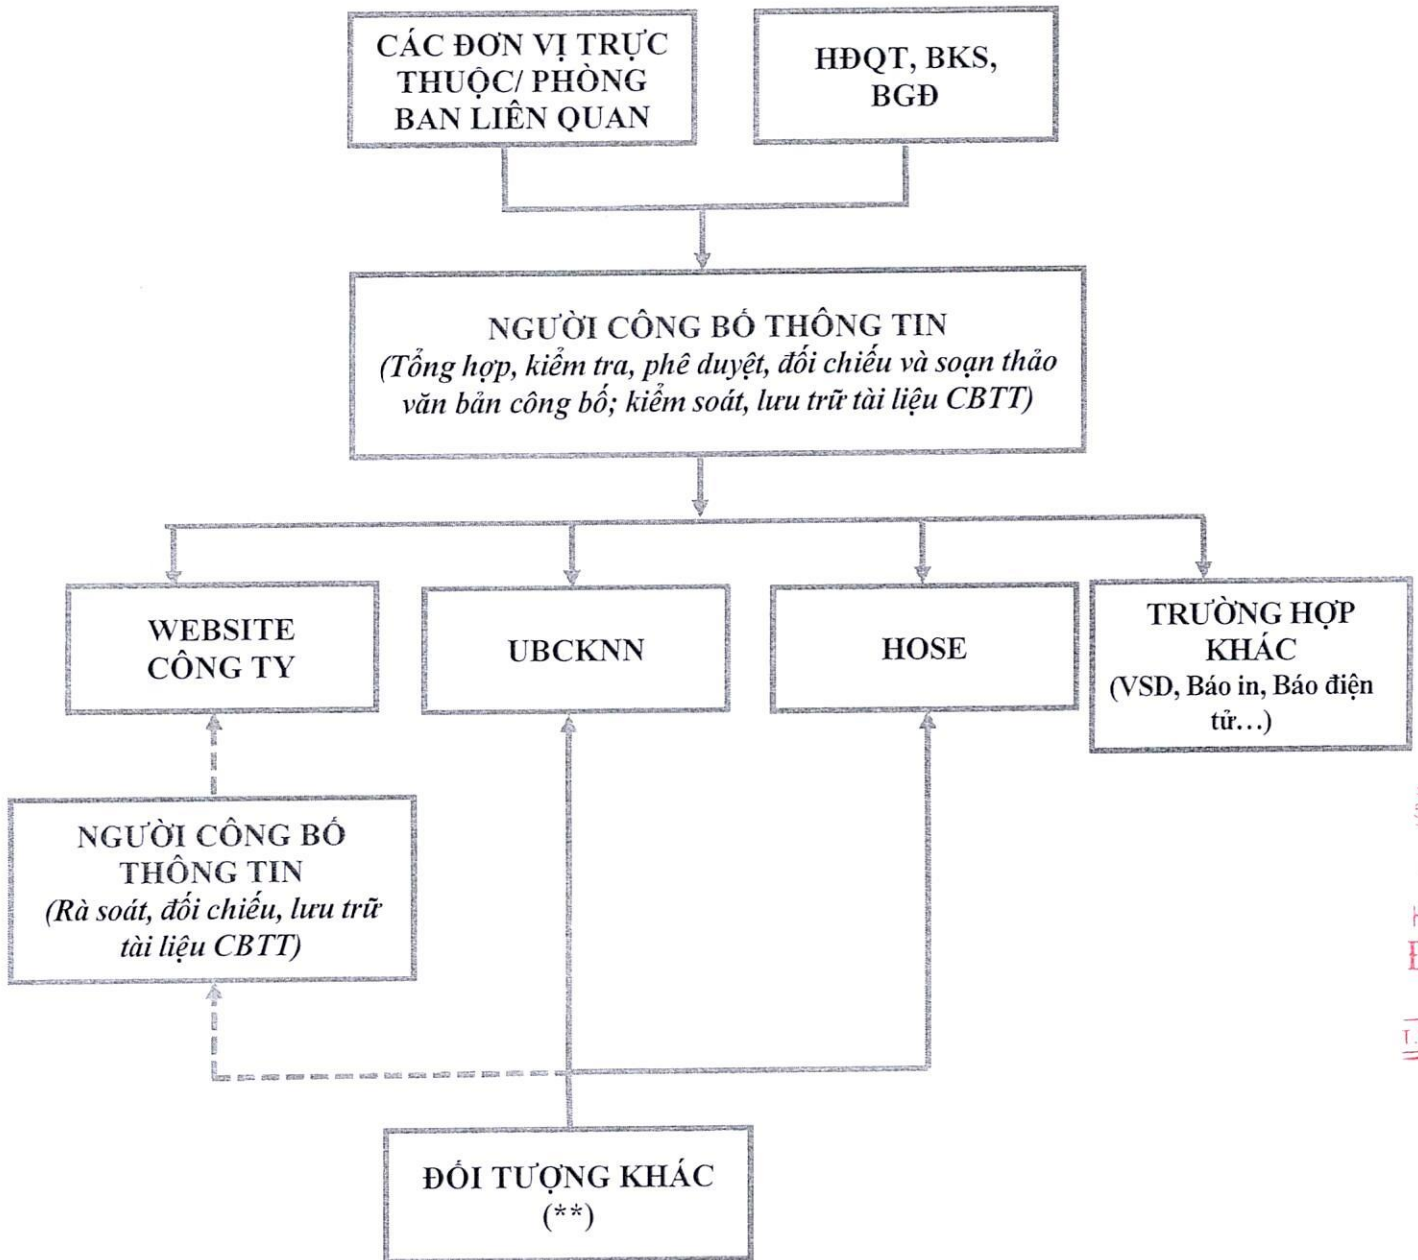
CÁC ĐƠN VỊ TRỰC THUỘC/ PHÒNG BAN LIÊN QUAN

HĐQT, BKS, BGĐ

NGƯỜI CÔNG BỐ THÔNG TIN
(Tổng hợp, kiểm tra, phê duyệt, đối chiếu và soạn thảo văn bản công bố; kiểm soát, lưu trữ tài liệu CBTT)

WEBSITE CÔNG TY

UBCKNN

HOSE

TRƯỜNG HỢP KHÁC
(VSD, Báo in, Báo điện tử…)

NGƯỜI CÔNG BỐ THÔNG TIN
(Rà soát, đối chiếu, lưu trữ tài liệu CBTT)

ĐỐI TƯỢNG KHÁC
(**)